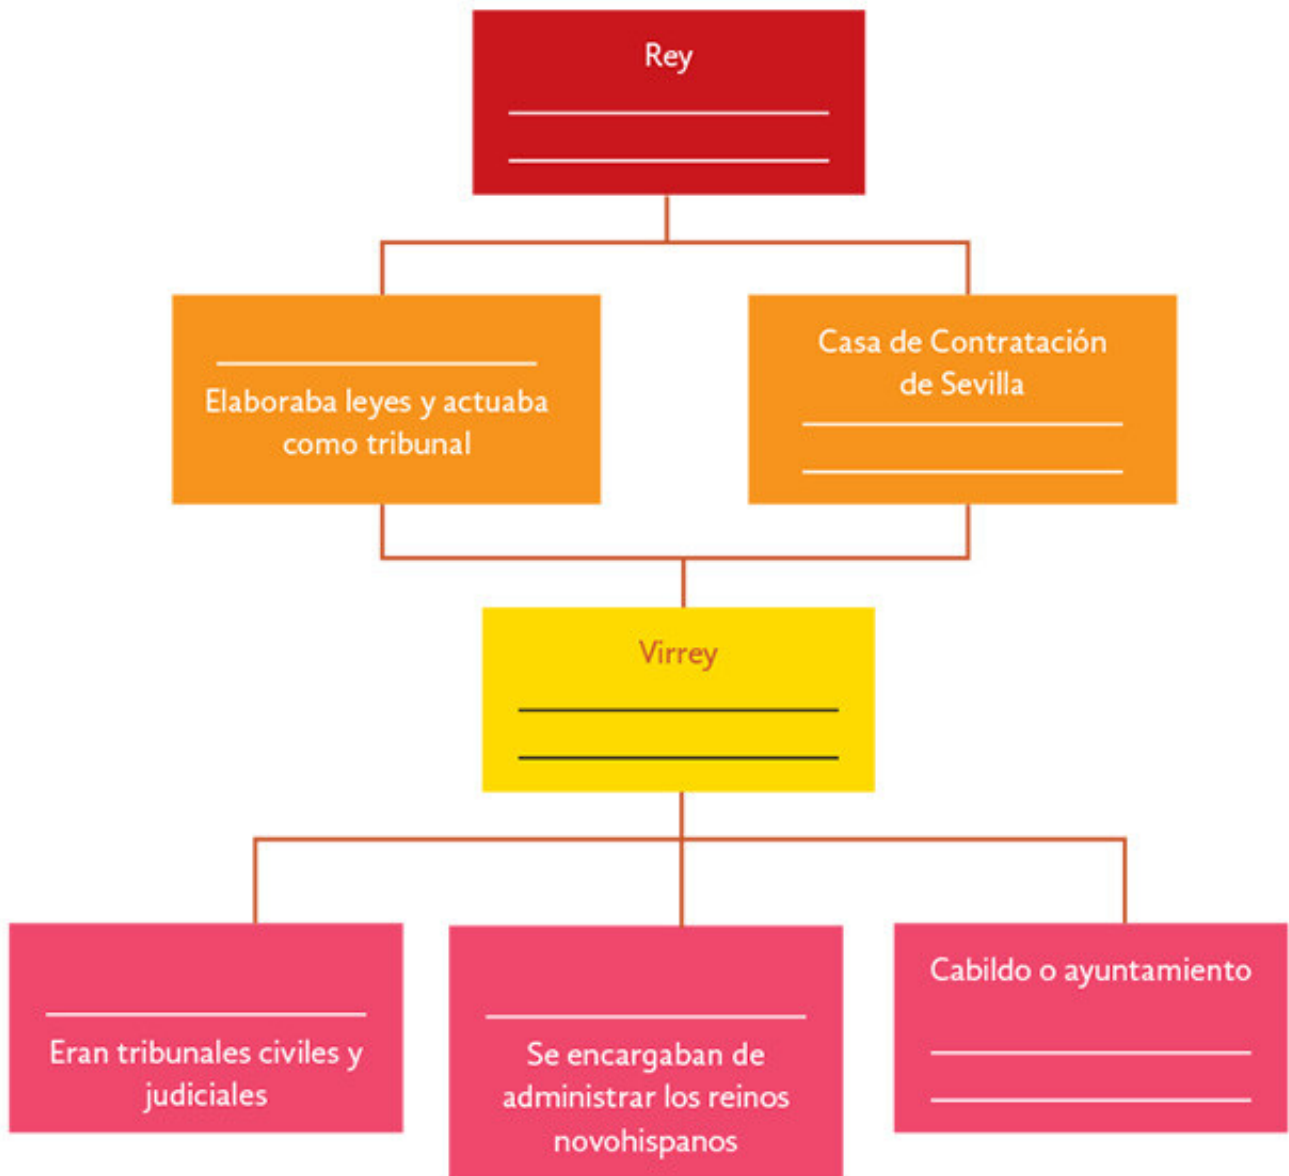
Rey

Elaboraba leyes y actuaba como tribunal

Casa de Contratación de Sevilla

Virrey

Eran tribunales civiles y judiciales

Se encargaban de administrar los reinos novohispanos

Cabildo o ayuntamiento